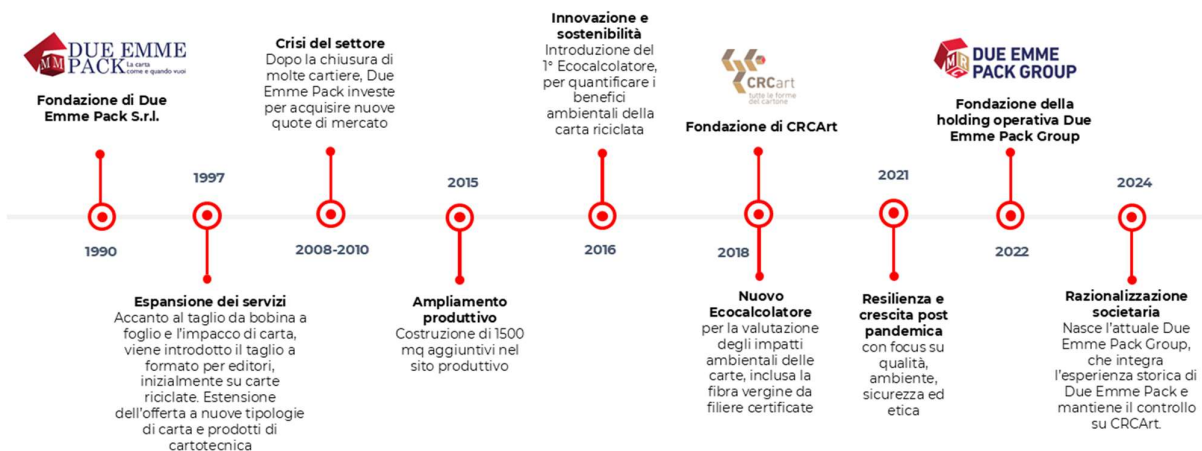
DUE EMME PACK La carta come e quando vuoi

Fondazione di Due Emme Pack S.r.l.

1990

1997

Espansione dei servizi
Accanto al taglio da bobina a foglio e l'impacco di carta, viene introdotto il taglio a formato per editori, inizialmente su carte riciclate. Estensione dell'offerta a nuove tipologie di carta e prodotti di cartotecnica

Crisi del settore
Dopo la chiusura di molte cartiere, Due Emme Pack investe per acquisire nuove quote di mercato

2008-2010

2015

Ampliamento produttivo
Costruzione di 1500 mq aggiuntivi nel sito produttivo

Innovazione e sostenibilità
Introduzione del 1° Ecocalcolatore, per quantificare i benefici ambientali della carta riciclata

2016

CRCart tutte le forme del cartone

Fondazione di CRCArt

2018

Nuovo Ecocalcolatore
per la valutazione degli impatti ambientali delle carte, inclusa la fibra vergine da filiere certificate

2021

Resilienza e crescita post pandemica
con focus su qualità, ambiente, sicurezza ed etica

DUE EMME PACK GROUP

Fondazione della holding operativa Due Emme Pack Group

2022

2024

Razionalizzazione societaria
Nasce l'attuale Due Emme Pack Group, che integra l'esperienza storica di Due Emme Pack e mantiene il controllo su CRCArt.